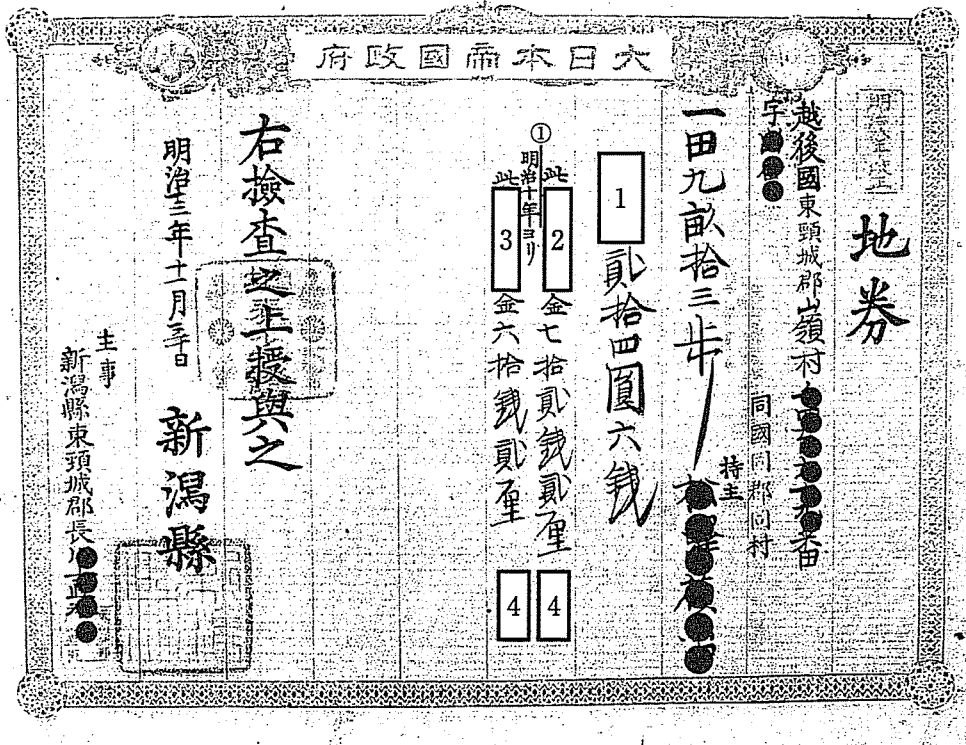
大日本帝國政府

明治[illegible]

地券

越後國東頸城郡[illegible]嶺村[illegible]番

字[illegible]

一田九畝拾三歩

同國同郡同村
持主 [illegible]

1

貳拾四圓六錢

①
明治十年ヨリ
此 2 金七拾貳錢貳厘 4
此 3 金六拾錢貳厘 4

右檢査之上授與之

明治三年十一月三十日

新潟縣

主事
新潟縣東頸城郡長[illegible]